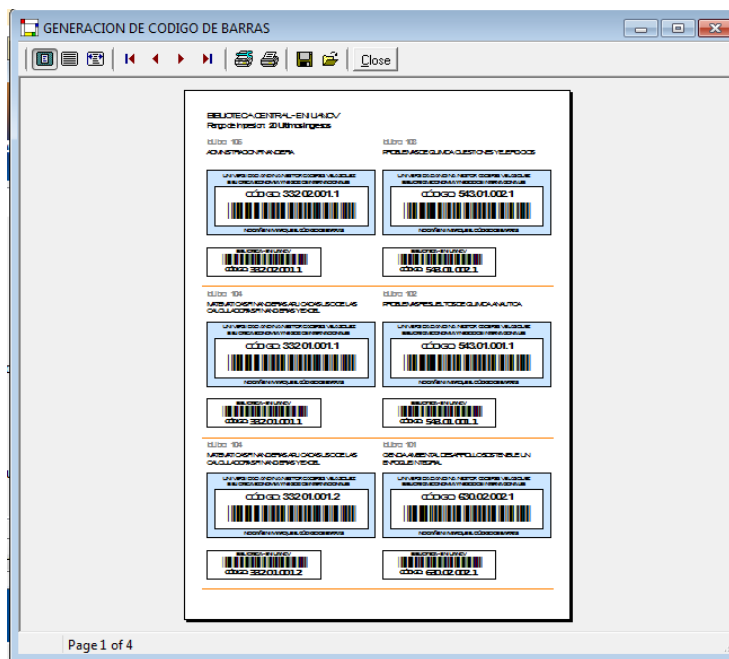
GENERACION DE CODIGO DE BARRAS

Close

BIBLIOTECA CENTRAL - EN UANDV
Rango de impresion: 20 Ultimos ingresos

IdLibro 105
ADMINISTRACION FINANCIERA

IdLibro 103
PROBLEMAS DE QUIMICA CUESTIONES Y EJERCICIOS

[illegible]
CÓDIGO: 332.02.001.1

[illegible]
CÓDIGO: 543.01.002.1

CÓDIGO: 332.02.001.1

CÓDIGO: 543.01.002.1

IdLibro 104
MATEMATICAS FINANCIERAS APLICADAS USO DE LAS CALCULADORAS FINANCIERAS Y EXCEL

IdLibro 102
PROBLEMAS DE QUIMICA ANALITICA

CÓDIGO: 332.01.001.1

CÓDIGO: 543.01.001.1

CÓDIGO: 332.01.001.1

CÓDIGO: 543.01.001.1

IdLibro 104
MATEMATICAS FINANCIERAS APLICADAS USO DE LAS CALCULADORAS FINANCIERAS Y EXCEL

IdLibro 101
CIENCIA AMBIENTAL DESARROLLO SOSTENIBLE UN ENFOQUE INTEGRAL

CÓDIGO: 332.01.001.2

CÓDIGO: 630.02.002.1

CÓDIGO: 332.01.001.2

CÓDIGO: 630.02.002.1

Page 1 of 4